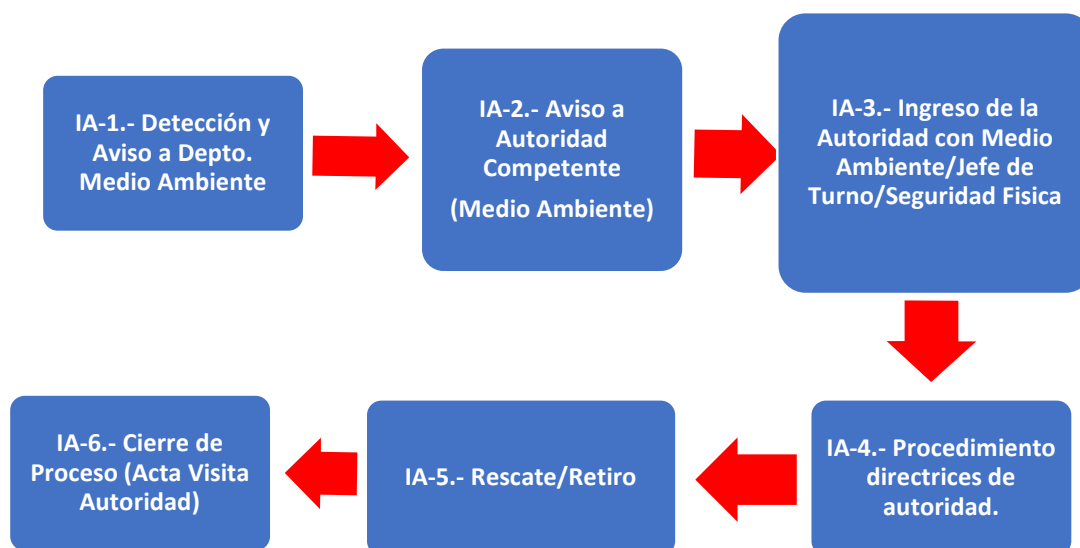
IA-1.- Detección y Aviso a Depto. Medio Ambiente

IA-2.- Aviso a Autoridad Competente

(Medio Ambiente)

IA-3.- Ingreso de la Autoridad con Medio Ambiente/Jefe de Turno/Seguridad Fisica

IA-4.- Procedimiento directrices de autoridad.

IA-5.- Rescate/Retiro

IA-6.- Cierre de Proceso (Acta Visita Autoridad)